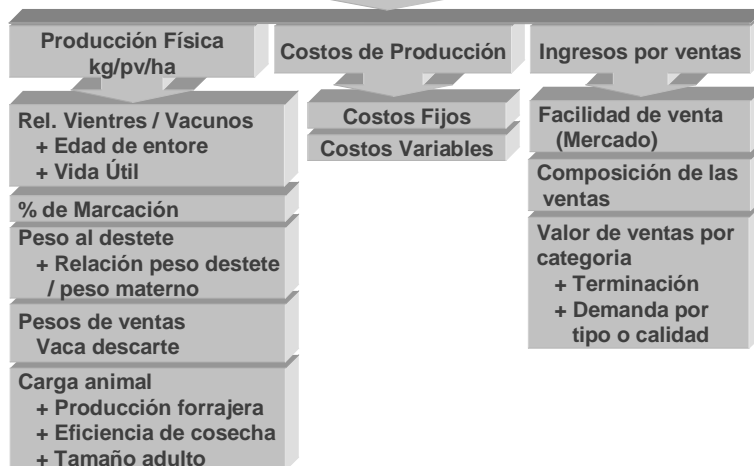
Producción Física kg/pv/ha

Rel. Vientres / Vacunos
+ Edad de entore
+ Vida Útil

% de Marcación

Peso al destete
+ Relación peso destete / peso materno

Pesos de ventas
Vaca descarte

Carga animal
+ Producción forrajera
+ Eficiencia de cosecha
+ Tamaño adulto

Costos de Producción

Costos Fijos

Costos Variables

Ingresos por ventas

Facilidad de venta (Mercado)

Composición de las ventas

Valor de ventas por categoria
+ Terminación
+ Demanda por tipo o calidad